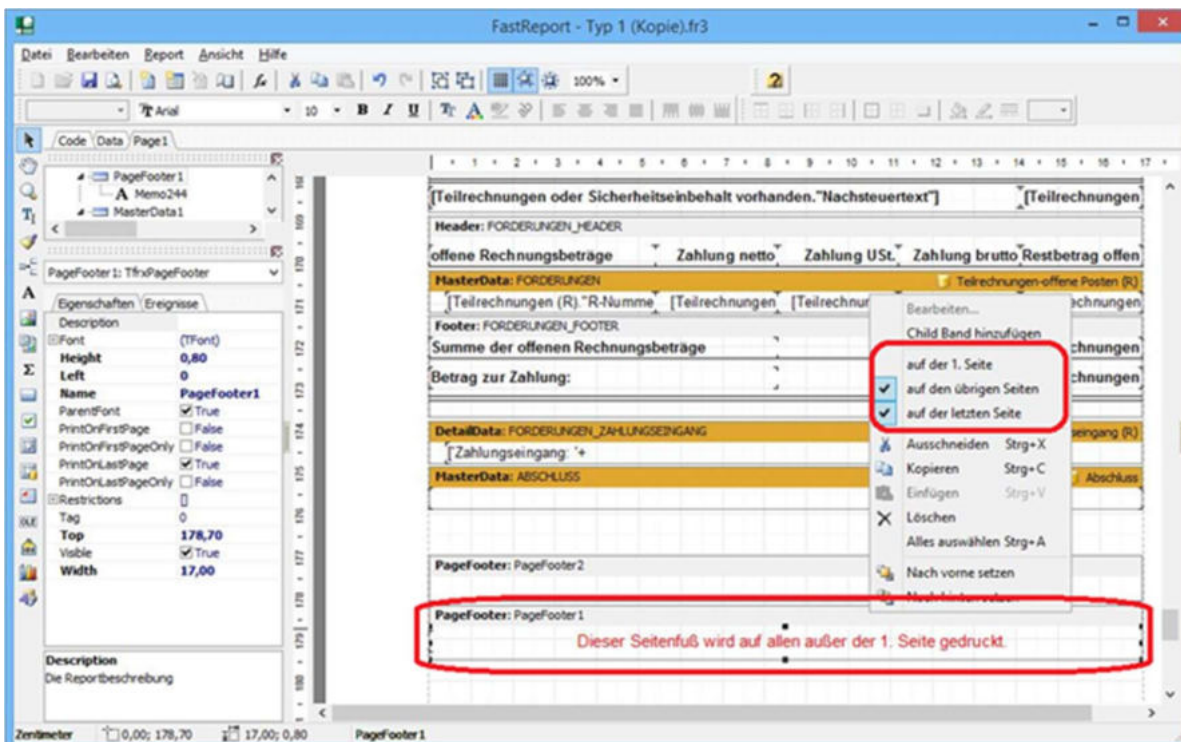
FastReport - Typ 1 (Kopie).fr3

Datei Bearbeiten Report Ansicht Hilfe

100%

Arial 10

Code Data Page1

PageFooter1
A Memo244
MasterData1

PageFooter1: TfrxPageFooter

Eigenschaften Ereignisse

| Description | |
|---|---|
| Font | (TFont) |
| Height | 0,80 |
| Left | 0 |
| Name | PageFooter1 |
| ParentFont | True |
| PrintOnFirstPage | False |
| PrintOnFirstPageOnly | False |
| PrintOnLastPage | True |
| PrintOnLastPageOnly | False |
| Restrictions | [] |
| Tag | 0 |
| Top | 178,70 |
| Visible | True |
| Width | 17,00 |

Description
Die Reportbeschreibung

[Teilrechnungen oder Sicherheitseinbehalt vorhanden."Nachsteuertext"] [Teilrechnungen

Header: FORDERUNGEN_HEADER

offene Rechnungsbeträge Zahlung netto Zahlung USt. Zahlung brutto Restbetrag offen

MasterData: FORDERUNGEN Teilrechnungen-offene Posten (R)

[Teilrechnungen (R)."R-Numme [Teilrechnungen [Teilrechnun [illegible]echnungen

Footer: FORDERUNGEN_FOOTER

Summe der offenen Rechnungsbeträge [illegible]chnungen

Betrag zur Zahlung: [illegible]chnungen

DetailData: FORDERUNGEN_ZAHLUNGSEINGANG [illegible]eingang (R)

[Zahlungseingang: '+

MasterData: ABSCHLUSS Abschluss

Bearbeiten...
Child Band hinzufügen
auf der 1. Seite
auf den übrigen Seiten
auf der letzten Seite
Ausschneiden Strg+X
Kopieren Strg+C
Einfügen Strg+V
Löschen
Alles auswählen Strg+A
Nach vorne setzen
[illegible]

PageFooter: PageFooter2

PageFooter: PageFooter1

Dieser Seitenfuß wird auf allen außer der 1. Seite gedruckt.

Zentimeter 0,00; 178,70 17,00; 0,80 PageFooter1